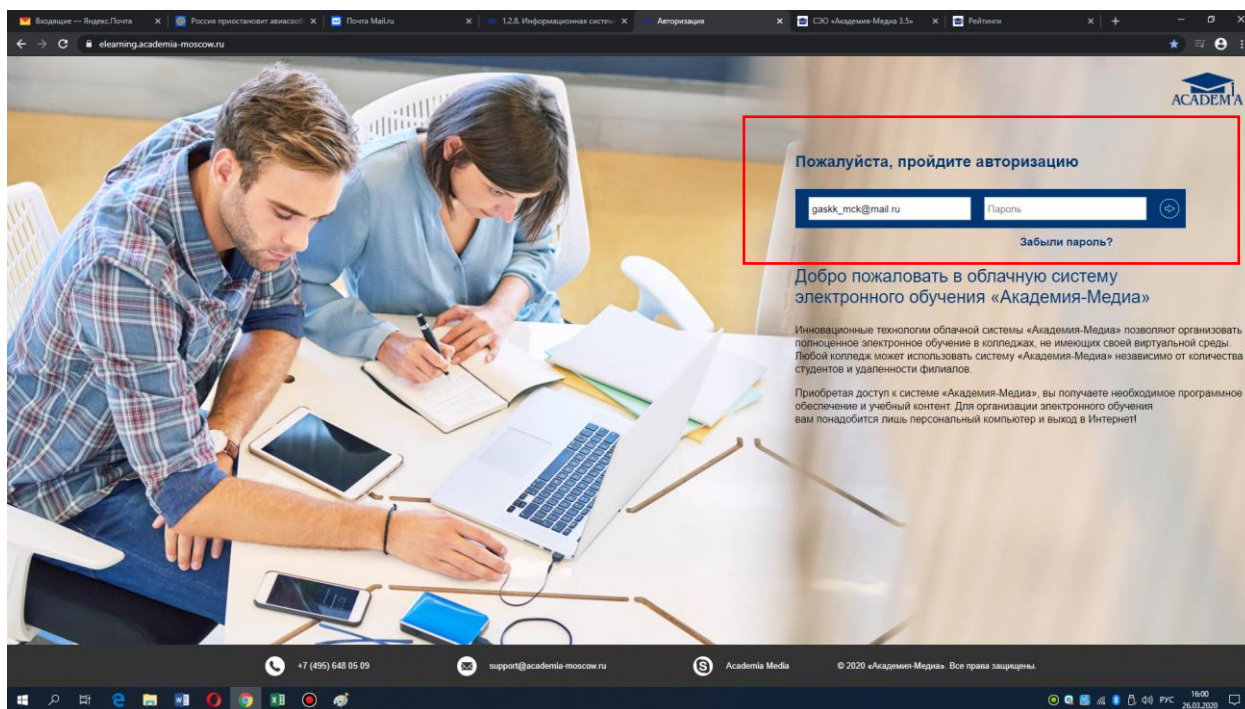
Входящие — Яндекс.Почта × | Россия приостановит авиасооб × | Почта Mail.ru × | 1.2.8. Информационная систем × | Авторизация × | СЭО «Академия-Медиа 3.5» × | Рейтинги × | +

elearning.academia-moscow.ru

ACADEMIA

Пожалуйста, пройдите авторизацию

gaskk_mck@mail.ru

Пароль

Забыли пароль?

Добро пожаловать в облачную систему электронного обучения «Академия-Медиа»

Инновационные технологии облачной системы «Академия-Медиа» позволяют организовать полноценное электронное обучение в колледжах, не имеющих своей виртуальной среды. Любой колледж может использовать систему «Академия-Медиа» независимо от количества студентов и удаленности филиалов.

Приобретая доступ к системе «Академия-Медиа», вы получаете необходимое программное обеспечение и учебный контент. Для организации электронного обучения вам понадобится лишь персональный компьютер и выход в Интернет!

+7 (495) 648 05 09

support@academia-moscow.ru

Academia Media

© 2020 «Академия-Медиа». Все права защищены.

РУС 16:00 26.03.2020